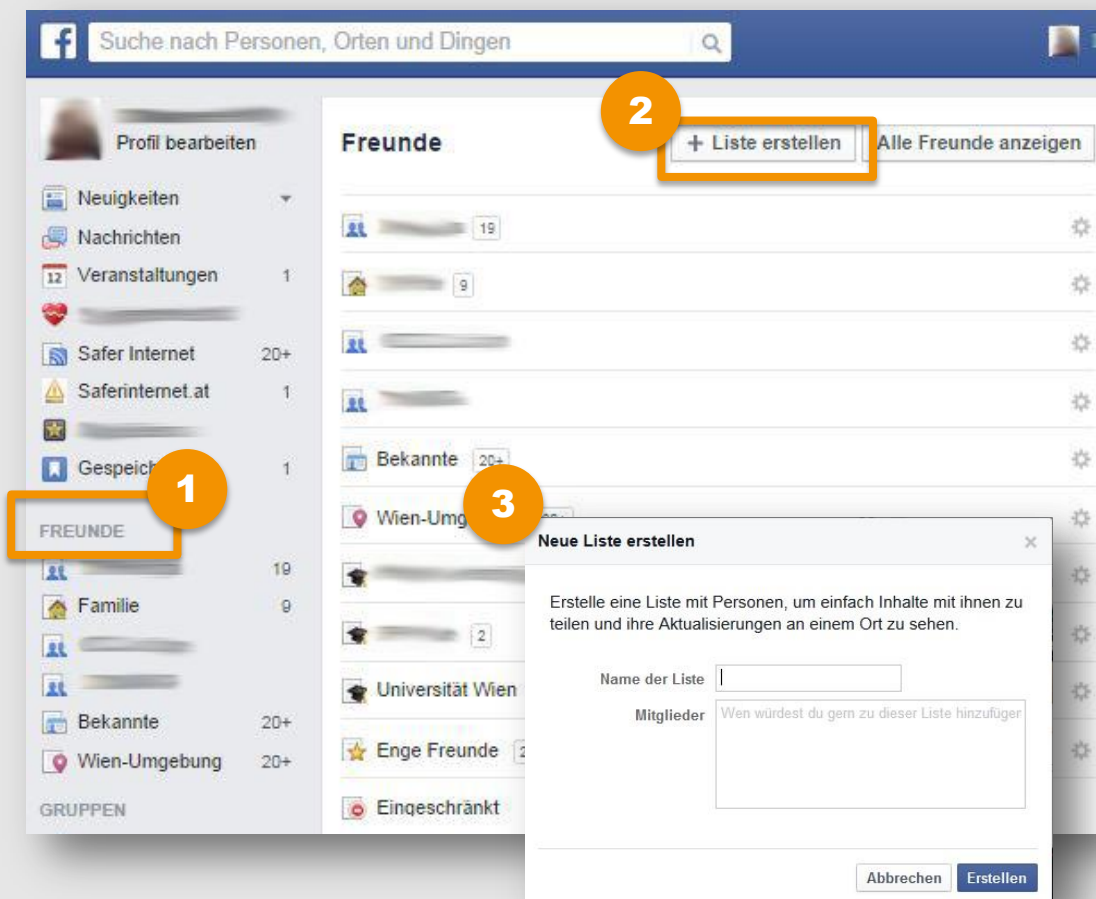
Suche nach Personen, Orten und Dingen

Profil bearbeiten

Neuigkeiten
Nachrichten
Veranstaltungen 1
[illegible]
Safer Internet 20+
Saferinternet.at 1
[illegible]
Gespeich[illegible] 1

FREUNDE
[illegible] 19
Familie 9
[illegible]
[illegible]
Bekannte 20+
Wien-Umgebung 20+

GRUPPEN

Freunde

2

+ Liste erstellen

Alle Freunde anzeigen

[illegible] 19
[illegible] 9
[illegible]
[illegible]
Bekannte 20+
Wien-Umg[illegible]
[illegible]
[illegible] 2
Universität Wien
Enge Freunde 2
Eingeschränkt

1

3

Neue Liste erstellen

Erstelle eine Liste mit Personen, um einfach Inhalte mit ihnen zu teilen und ihre Aktualisierungen an einem Ort zu sehen.

Name der Liste

Mitglieder

Wen würdest du gern zu dieser Liste hinzufüger

Abbrechen

Erstellen